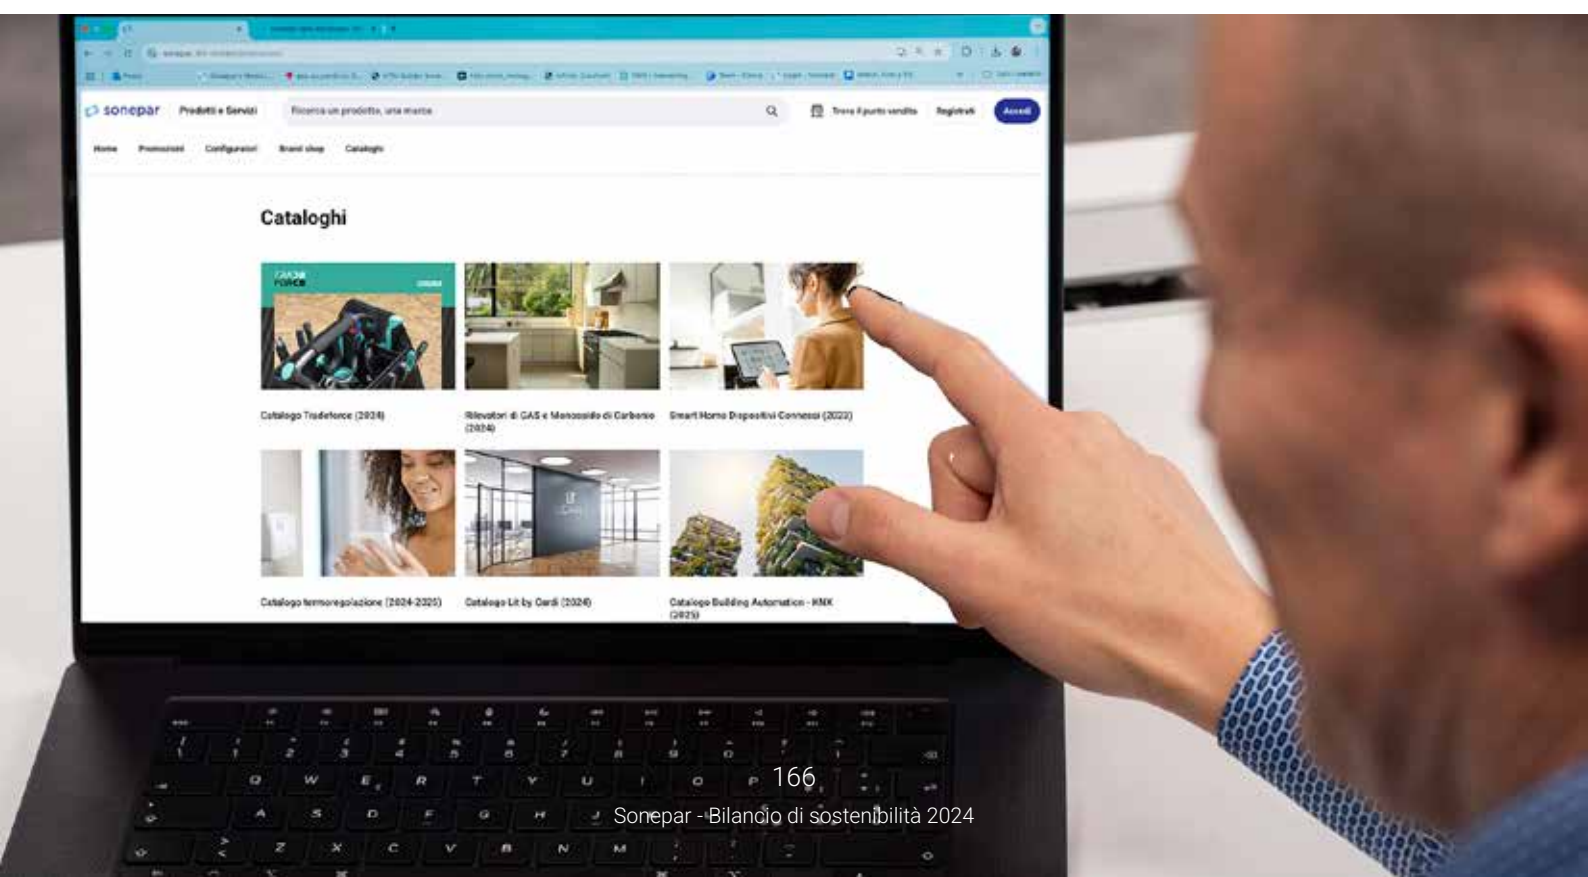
sonepar Prodotti e Servizi Ricerca un prodotto, una marca Trova il punto vendita Registrati Accedi

Home Promozioni Configuratori Brand shop Cataloghi

Cataloghi

Catalogo Tradeforce (2024)

Rilevatori di GAS e Monossido di Carbonio (2024)

Smart Home Dispositivi Connessi (2022)

Catalogo termoregolazione (2024-2025)

Catalogo Lit by Cardi (2024)

Catalogo Building Automation - KNX (2025)

166

Sonepar - Bilancio di sostenibilità 2024